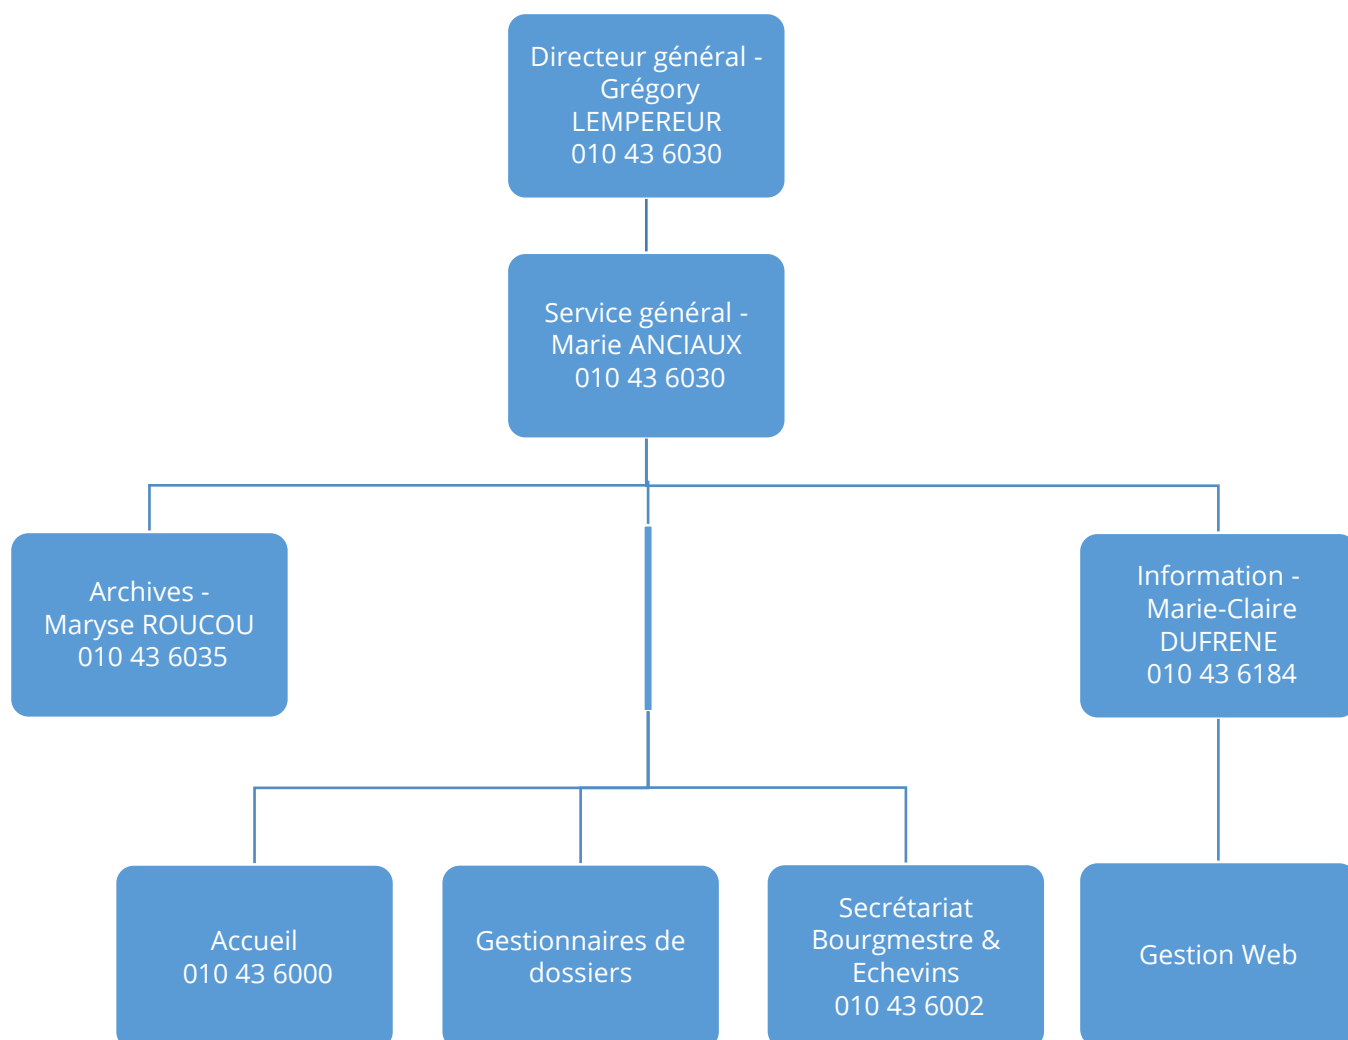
Directeur général - Grégory LEMPEREUR
010 43 6030

Service général - Marie ANCIAUX
010 43 6030

Archives - Maryse ROUCOU
010 43 6035

Information - Marie-Claire DUFRENE
010 43 6184

Accueil
010 43 6000

Gestionnaires de dossiers

Secrétariat Bourgmestre & Echevins
010 43 6002

Gestion Web